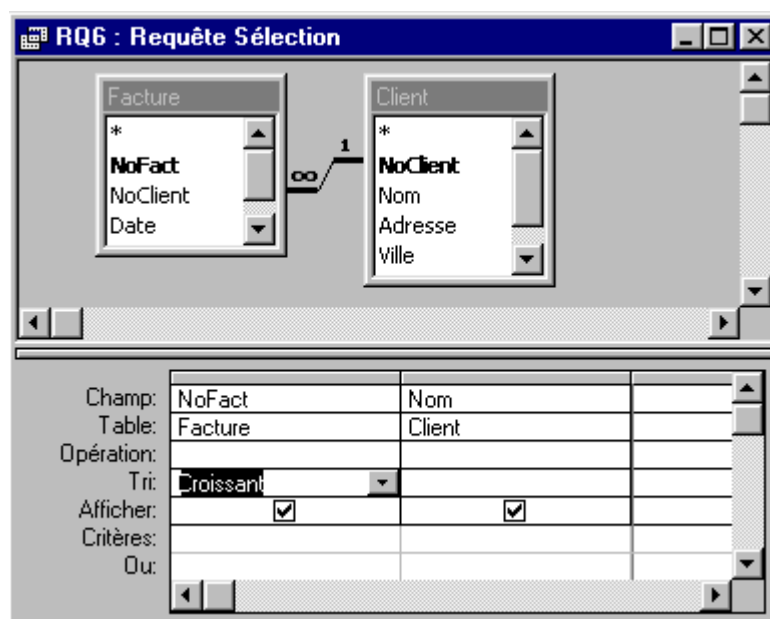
RQ6 : Requête Sélection

Facture
*
NoFact
NoClient
Date

Client
*
NoClient
Nom
Adresse
Ville

1
∞

| | | |
|---|---|---|
| Champ: | NoFact | Nom |
| Table: | Facture | Client |
| Opération: | | |
| Tri: | Croissant | |
| Afficher: | ☑ | ☑ |
| Critères: | | |
| Ou: | | |